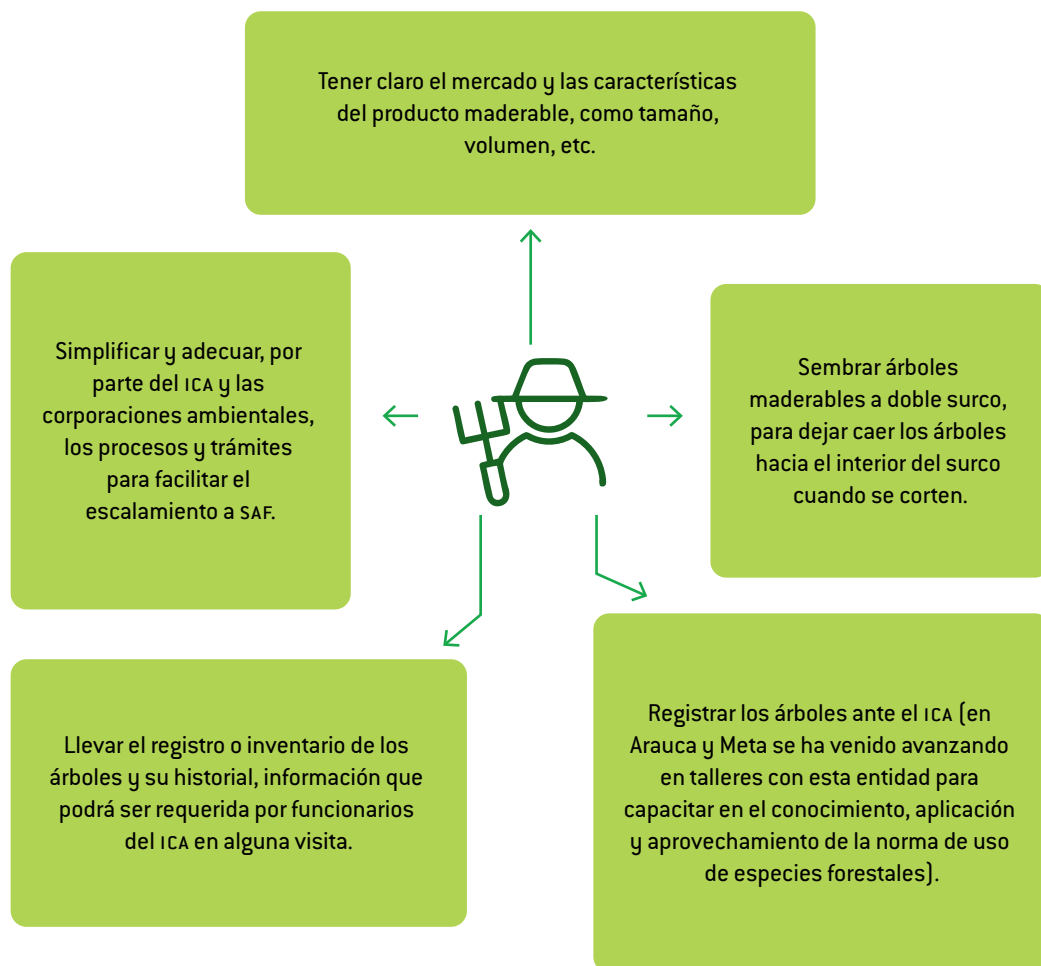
Tener claro el mercado y las características del producto maderable, como tamaño, volumen, etc.

Simplificar y adecuar, por parte del ICA y las corporaciones ambientales, los procesos y trámites para facilitar el escalamiento a SAF.

Sembrar árboles maderables a doble surco, para dejar caer los árboles hacia el interior del surco cuando se corten.

Llevar el registro o inventario de los árboles y su historial, información que podrá ser requerida por funcionarios del ICA en alguna visita.

Registrar los árboles ante el ICA (en Arauca y Meta se ha venido avanzando en talleres con esta entidad para capacitar en el conocimiento, aplicación y aprovechamiento de la norma de uso de especies forestales).